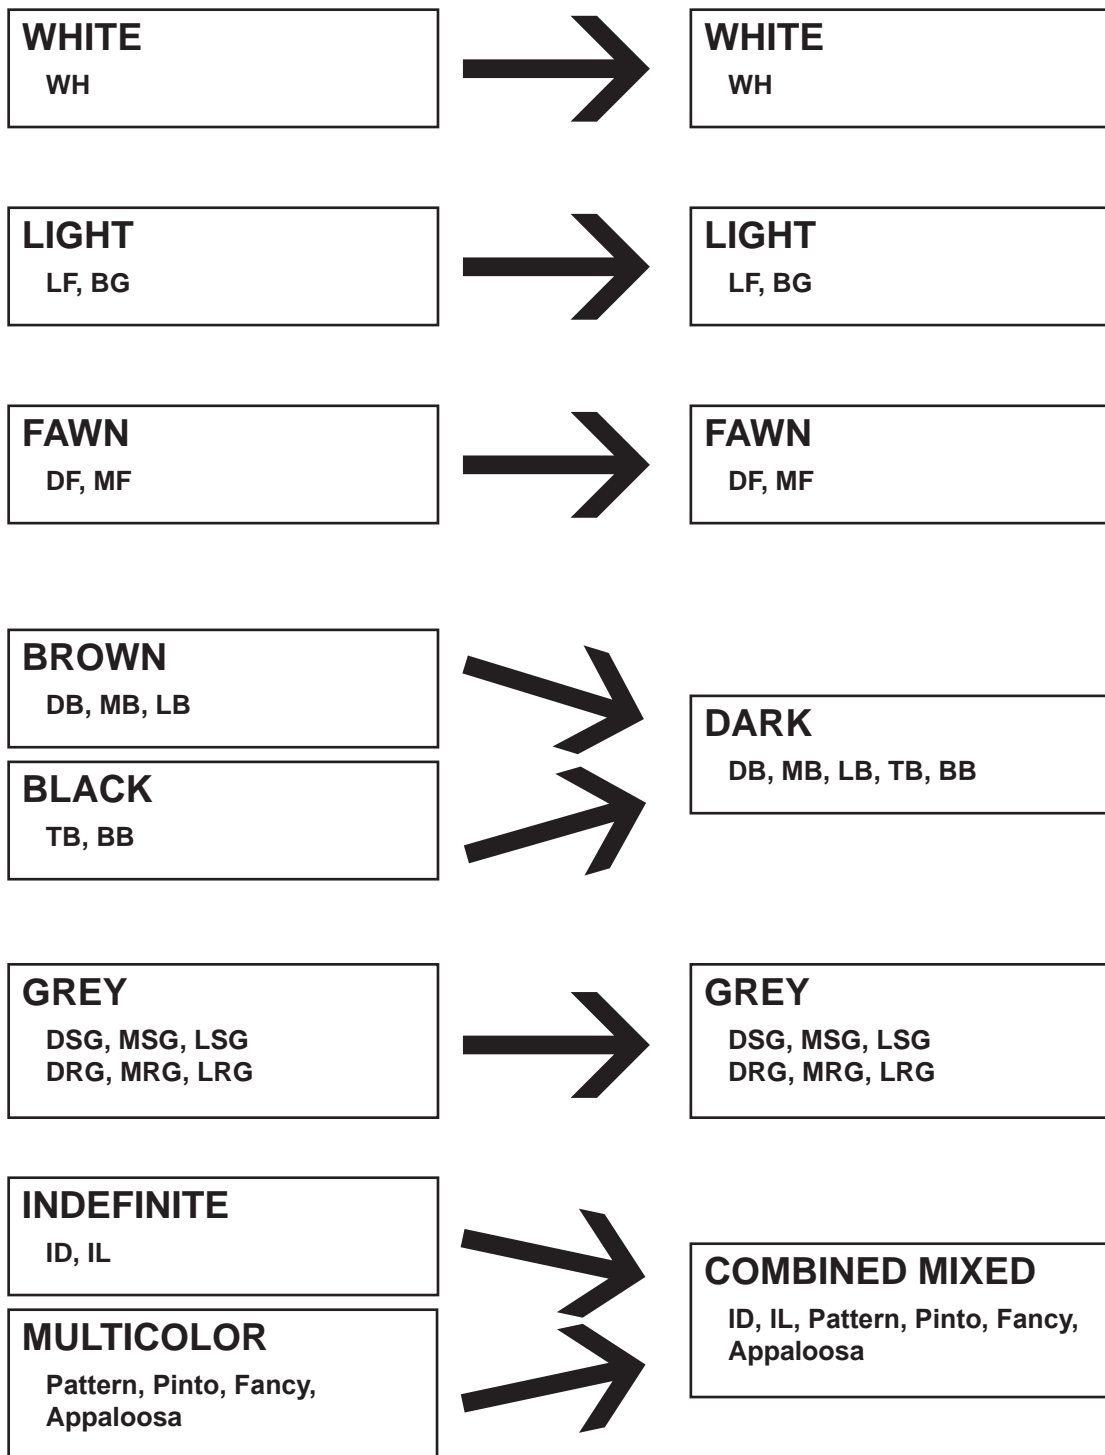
WHITE
WH

WHITE
WH

LIGHT
LF, BG

LIGHT
LF, BG

FAWN
DF, MF

FAWN
DF, MF

BROWN
DB, MB, LB

BLACK
TB, BB

DARK
DB, MB, LB, TB, BB

GREY
DSG, MSG, LSG
DRG, MRG, LRG

GREY
DSG, MSG, LSG
DRG, MRG, LRG

INDEFINITE
ID, IL

MULTICOLOR
Pattern, Pinto, Fancy, Appaloosa

COMBINED MIXED
ID, IL, Pattern, Pinto, Fancy, Appaloosa